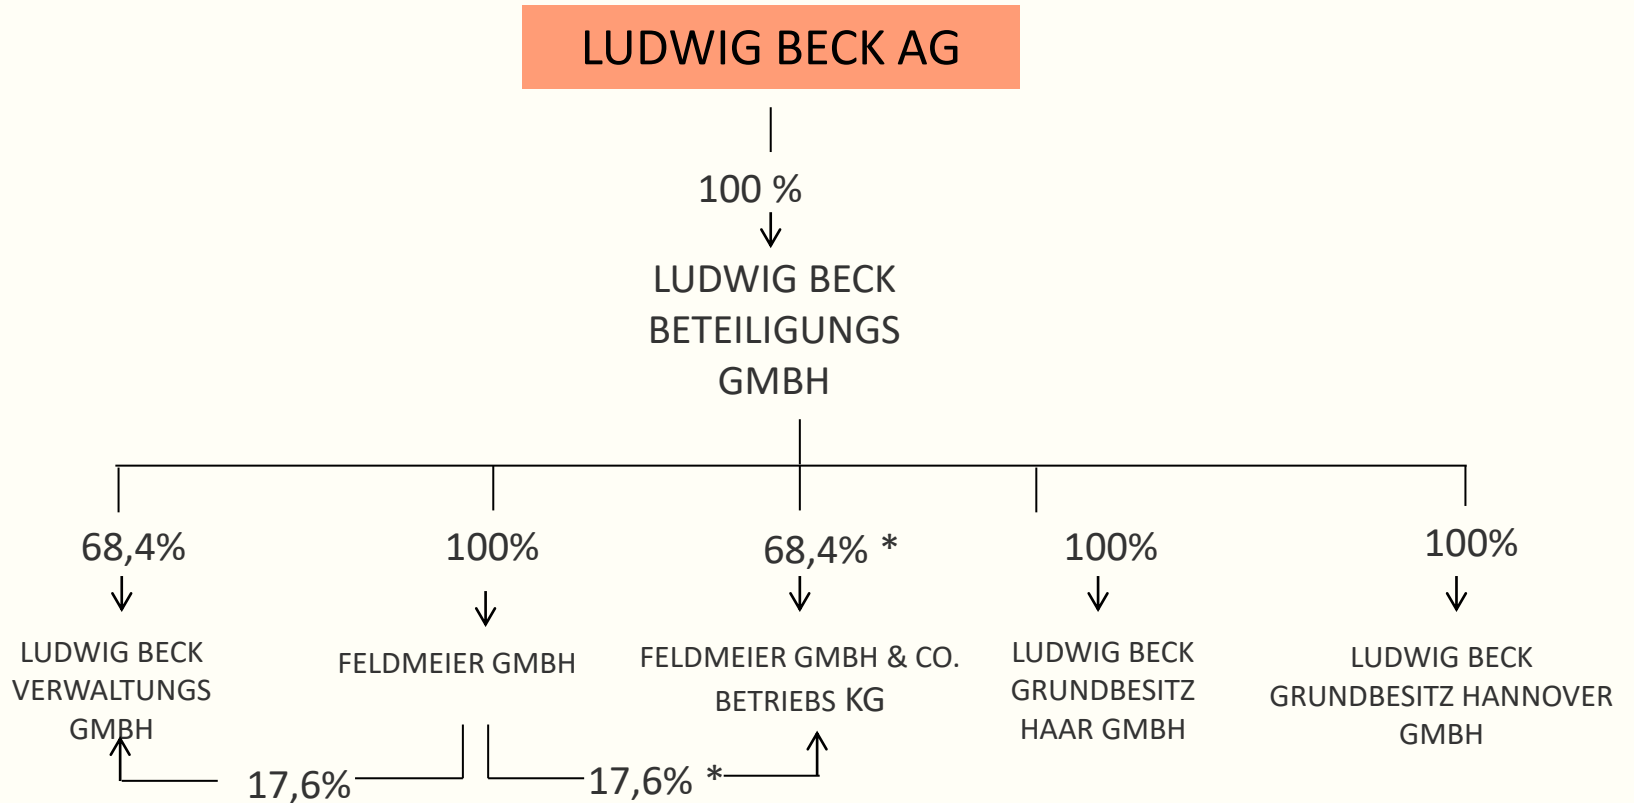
LUDWIG BECK AG

100 %

LUDWIG BECK BETEILIGUNGS GMBH

68,4%

LUDWIG BECK VERWALTUNGS GMBH

100%

FELDMEIER GMBH

68,4% *

FELDMEIER GMBH & CO. BETRIEBS KG

100%

LUDWIG BECK GRUNDBESITZ HAAR GMBH

100%

LUDWIG BECK GRUNDBESITZ HANNOVER GMBH

17,6%

17,6% *